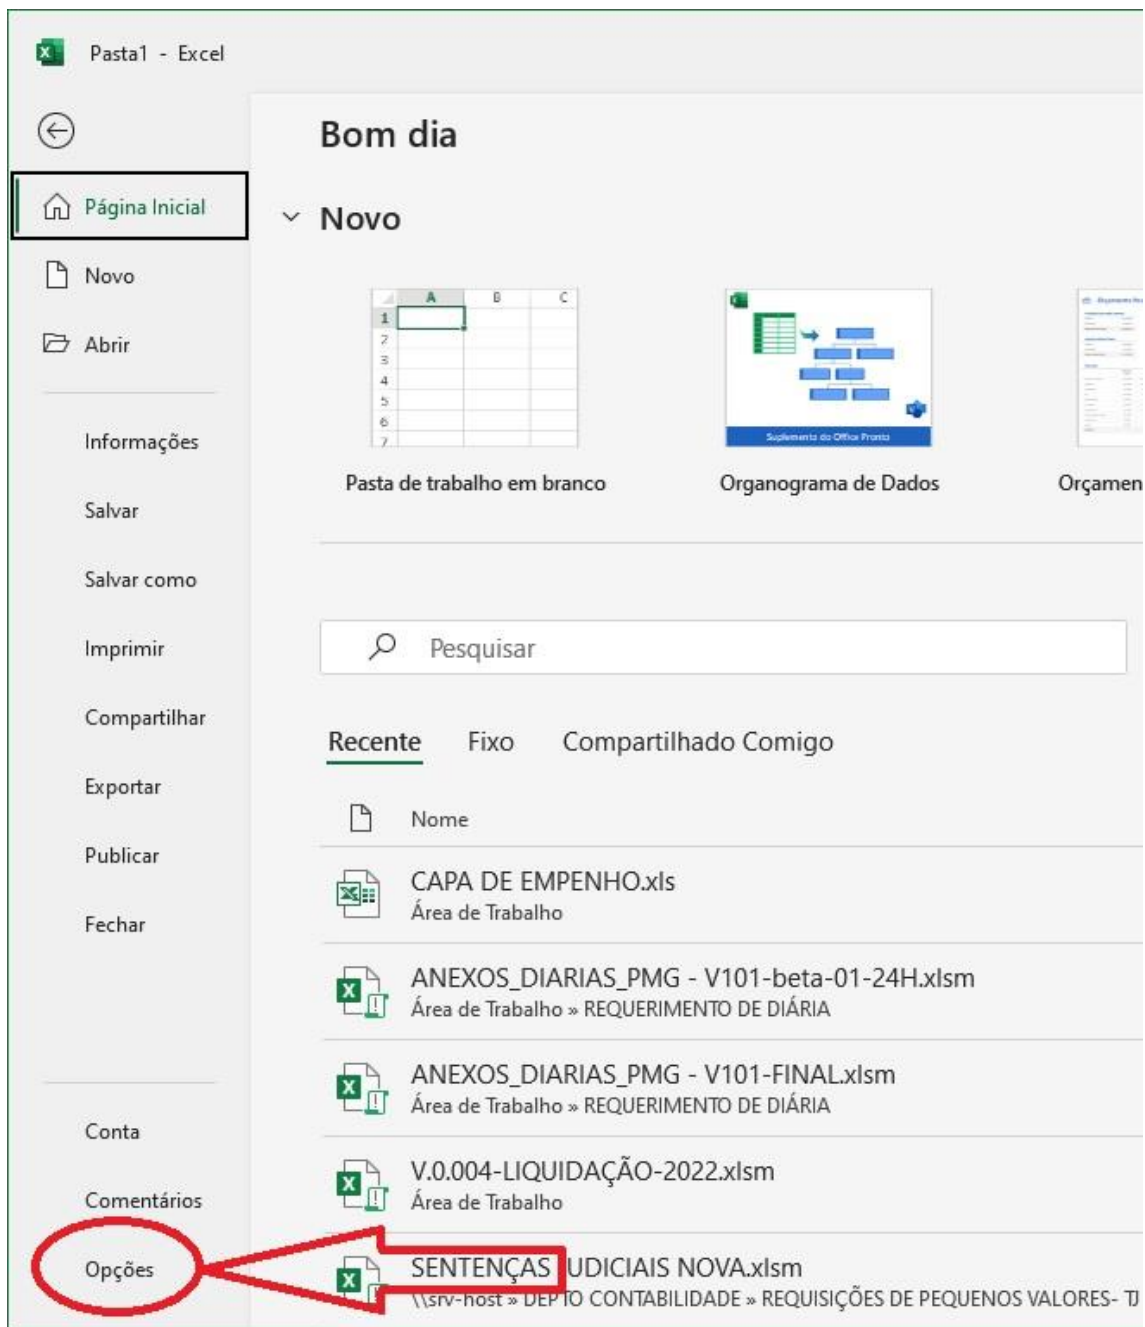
Pasta1 - Excel

Página Inicial

Novo

Abrir

Informações

Salvar

Salvar como

Imprimir

Compartilhar

Exportar

Publicar

Fechar

Conta

Comentários

Opções

Bom dia

Novo

| | A | B | C |
|---|---|---|---|
| 1 | | | |
| 2 | | | |
| 3 | | | |
| 4 | | | |
| 5 | | | |
| 6 | | | |
| 7 | | | |

Pasta de trabalho em branco

Suplemento do Office Pronto

Organograma de Dados

Orçamen

Pesquisar

Recente Fixo Compartilhado Comigo

Nome

CAPA DE EMPENHO.xls
Área de Trabalho

ANEXOS_DIARIAS_PMG - V101-beta-01-24H.xlsm
Área de Trabalho » REQUERIMENTO DE DIÁRIA

ANEXOS_DIARIAS_PMG - V101-FINAL.xlsm
Área de Trabalho » REQUERIMENTO DE DIÁRIA

V.0.004-LIQUIDAÇÃO-2022.xlsm
Área de Trabalho

SENTENÇAS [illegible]UDICIAIS NOVA.xlsm
\\srv-host » DEPTO CONTABILIDADE » REQUISIÇÕES DE PEQUENOS VALORES- TJ